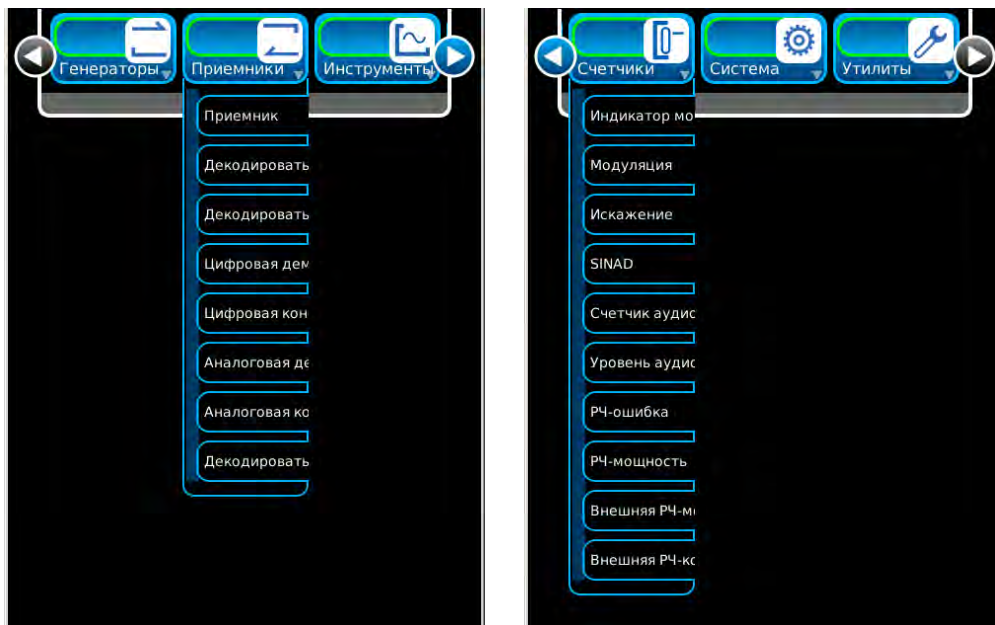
Генераторы Приемники Инструменты

Приемник
Декодировать
Декодировать
Цифровая дем
Цифровая кон
Аналоговая де
Аналоговая ко
Декодировать

Счетчики Система Утилиты

Индикатор мо
Модуляция
Искажение
SINAD
Счетчик аудис
Уровень аудис
РЧ-ошибка
РЧ-мощность
Внешняя РЧ-м
Внешняя РЧ-ко